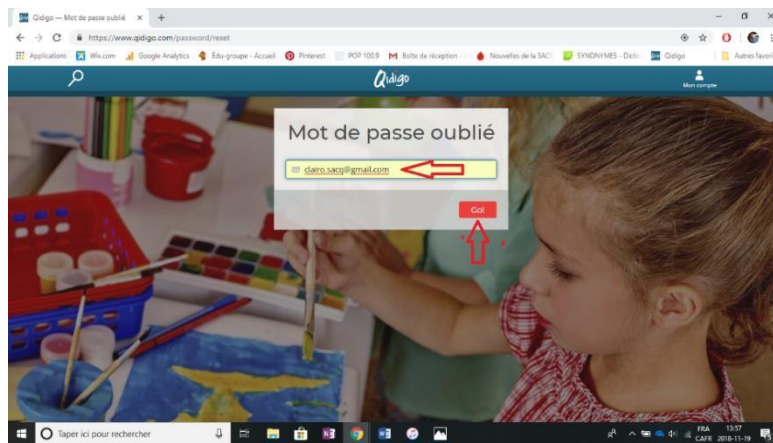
Qidigo — Mot de passe oublié ×  +

https://www.qidigo.com/password/reset

Applications  Wix.com  Google Analytics  Édu-groupe - Accueil  Pinterest  POP 100.9  Boîte de réception -  Nouvelles de la SAC  SYNONYMES - Dictio  Qidigo  Autres favoris

Qidigo

Mon compte

Mot de passe oublié

clairo.sacq@gmail.com

Go!

Taper ici pour rechercher

FRA CAFR 13:57 2018-11-19